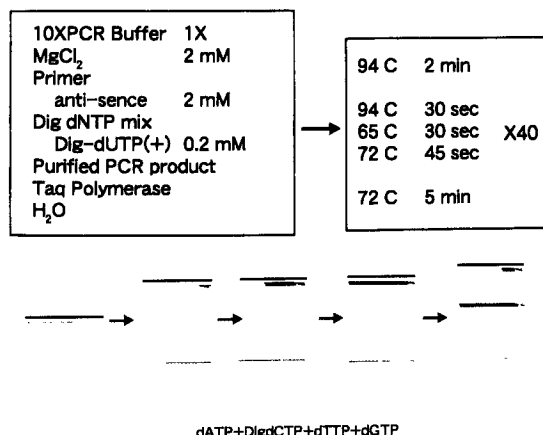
10XPCR Buffer 1X
$MgCl_2$ 2 mM
Primer
anti-sence 2 mM
Dig dNTP mix
Dig-dUTP(+) 0.2 mM
Purified PCR product
Taq Polymerase
$H_2O$

94 C 2 min

94 C 30 sec
65 C 30 sec X40
72 C 45 sec

72 C 5 min

dATP+DigdCTP+dTTP+dGTP